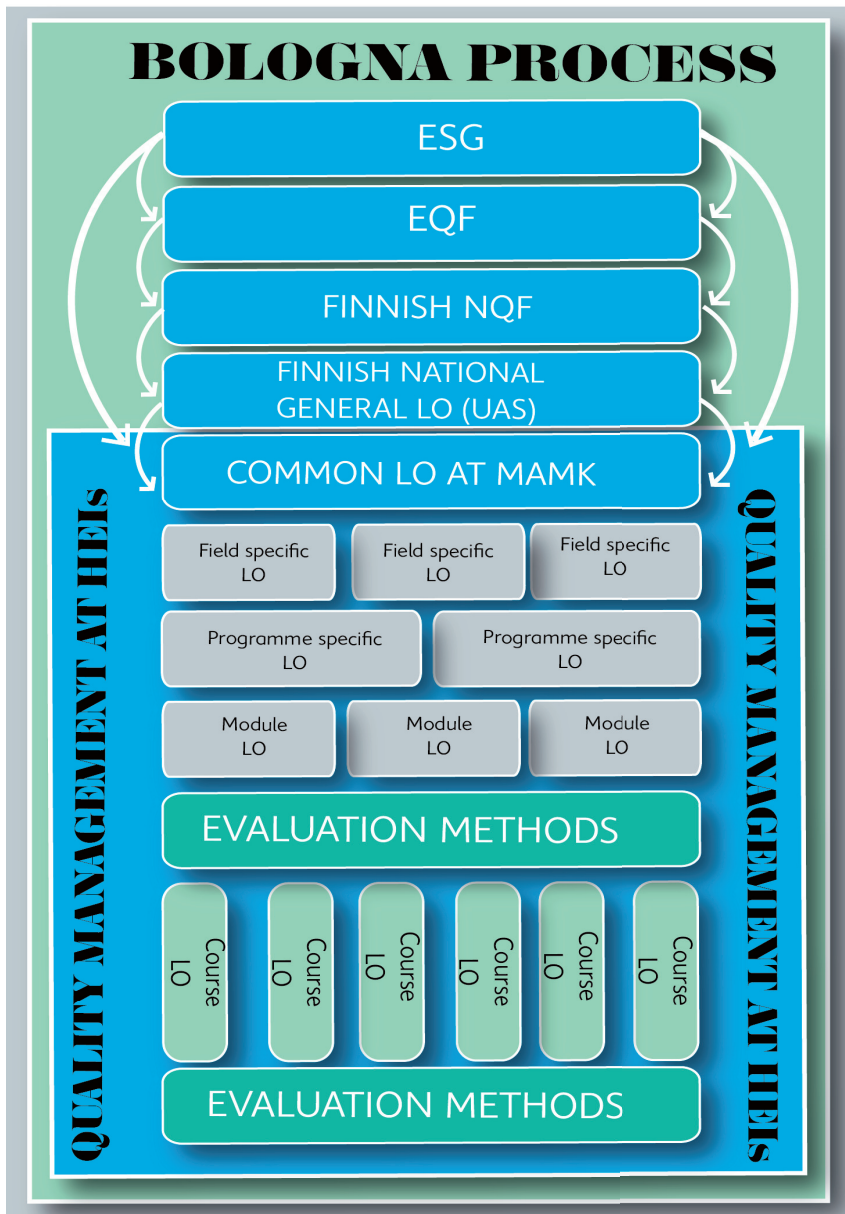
BOLOGNA PROCESS

ESG

EQF

FINNISH NQF

FINNISH NATIONAL GENERAL LO (UAS)

COMMON LO AT MAMK

QUALITY MANAGEMENT AT HEIs

QUALITY MANAGEMENT AT HEIs

Field specific LO

Field specific LO

Field specific LO

Programme specific LO

Programme specific LO

Module LO

Module LO

Module LO

EVALUATION METHODS

Course LO

Course LO

Course LO

Course LO

Course LO

Course LO

EVALUATION METHODS